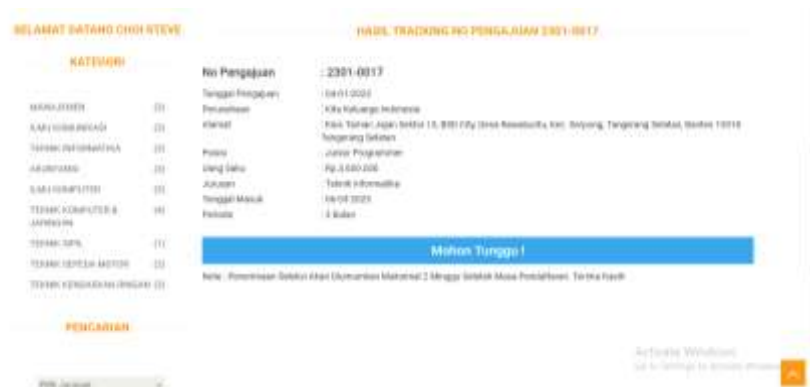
SELAMAT DATANG CHOI STEVE

KATEGORI

MANAJEMEN (0)
ILMU KOMUNIKASI (0)
TEKNIK INFORMATIKA (0)
AKUNTANSI (0)
ILMU KOMPUTER (0)
TEKNIK KOMPUTER & JARINGAN (0)
TEKNIK TIPA (0)
TEKNIK SEPEDA MOTOR (0)
TEKNIK KENDARAAN RINGAN (0)

PENCARIAN

Pilih Jurusan

HASIL TRACKING NO PENGAJUAN 2301-0017

| | |
|---|---|
| No Pengajuan | : 2301-0017 |
| Tanggal Pengajuan | : 04-01-2023 |
| Perusahaan | : Kita Keluarga Indonesia |
| Alamat | : Kios Taman Jajan Sektor 1.5, BSD City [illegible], Tangerang Selatan, Banten 15310 Tangerang Selatan |
| Posisi | : Junior Programmer |
| Uang Saku | : Rp 2.500.000 |
| Jurusan | : Teknik Informatika |
| Tanggal Masuk | : 06-04-2023 |
| Periode | : 3 Bulan |

Mohon Tunggu !

Note : Pemeriksaan Seleksi Akan Diumumkan Maksimal 2 Minggu Setelah Masa Pendaftaran. Terima Kasih

Activate Windows
Go to Settings to activate Windows.